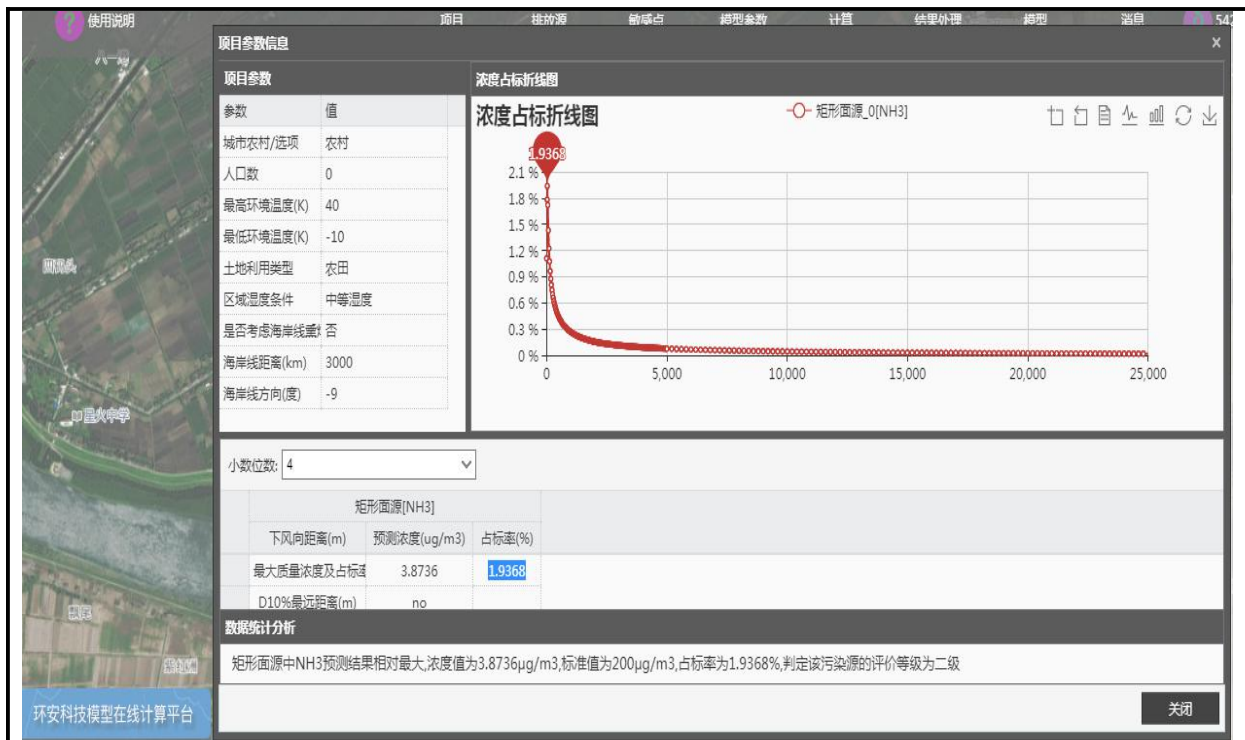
使用说明 项目 排放源 敏感点 模型参数 计算 结果处理 模型 消息 54

项目参数信息 ×

项目参数

| 参数 | 值 |
|---|---|
| 城市农村/选项 | 农村 |
| 人口数 | 0 |
| 最高环境温度(K) | 40 |
| 最低环境温度(K) | -10 |
| 土地利用类型 | 农田 |
| 区域湿度条件 | 中等湿度 |
| 是否考虑海岸线熏 | 否 |
| 海岸线距离(km) | 3000 |
| 海岸线方向(度) | -9 |

浓度占标折线图

浓度占标折线图

矩形面源_0[NH3]

1.9368

2.1 %
1.8 %
1.5 %
1.2 %
0.9 %
0.6 %
0.3 %
0 %

0 5,000 10,000 15,000 20,000 25,000

小数位数: 4

| | 矩形面源[NH3] | | |
|---|---|---|---|
| | 下风向距离(m) | 预测浓度(ug/m3) | 占标率(%) |
| | 最大质量浓度及占标 | 3.8736 | 1.9368 |
| | D10%最远距离(m) | no | |

数据统计分析

矩形面源中NH3预测结果相对最大,浓度值为3.8736μg/m3,标准值为200μg/m3,占标率为1.9368%,判定该污染源的评价等级为二级

关闭

环安科技模型在线计算平台